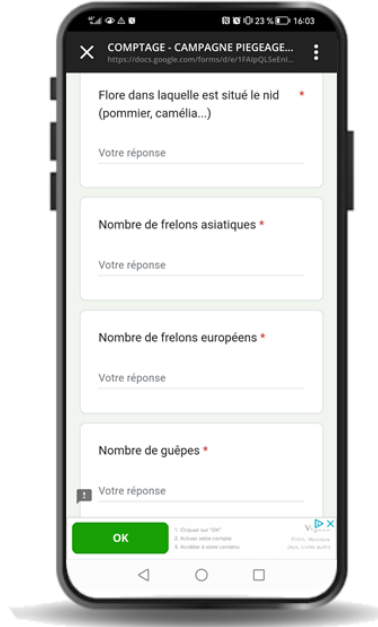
23 % 16:03

COMPTAGE - CAMPAGNE PIEGEAGE...
https://docs.google.com/forms/d/e/1FAIpQLSeEnl...

Flore dans laquelle est situé le nid (pommier, camélia...) *

Votre réponse

Nombre de frelons asiatiques *

Votre réponse

Nombre de frelons européens *

Votre réponse

Nombre de guêpes *

Votre réponse

OK

1. Cliquez sur "OK"
2. Activez votre compte
3. Accédez à votre contenu

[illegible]